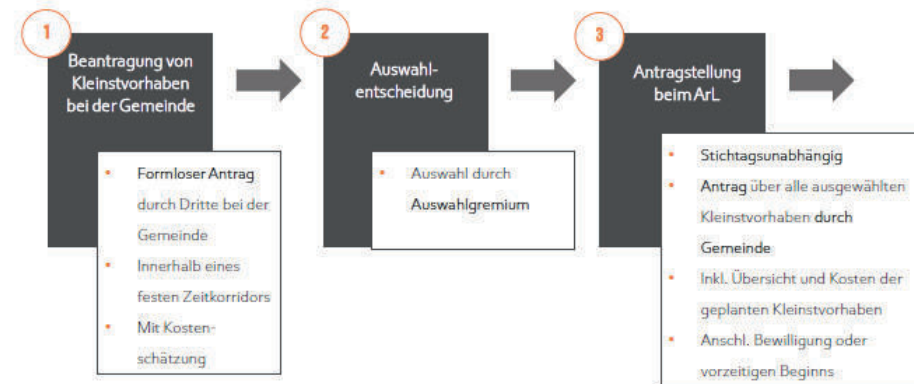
1

Beantragung von Kleinstvorhaben bei der Gemeinde

- Formloser Antrag durch Dritte bei der Gemeinde
- Innerhalb eines festen Zeitkorridors
- Mit Kostenschätzung

2

Auswahlentscheidung

- Auswahl durch Auswahlgremium

3

Antragstellung beim ArL

- Stichtagsunabhängig
- Antrag über alle ausgewählten Kleinstvorhaben durch Gemeinde
- Inkl. Übersicht und Kosten der geplanten Kleinstvorhaben
- Anschl. Bewilligung oder vorzeitigen Beginns